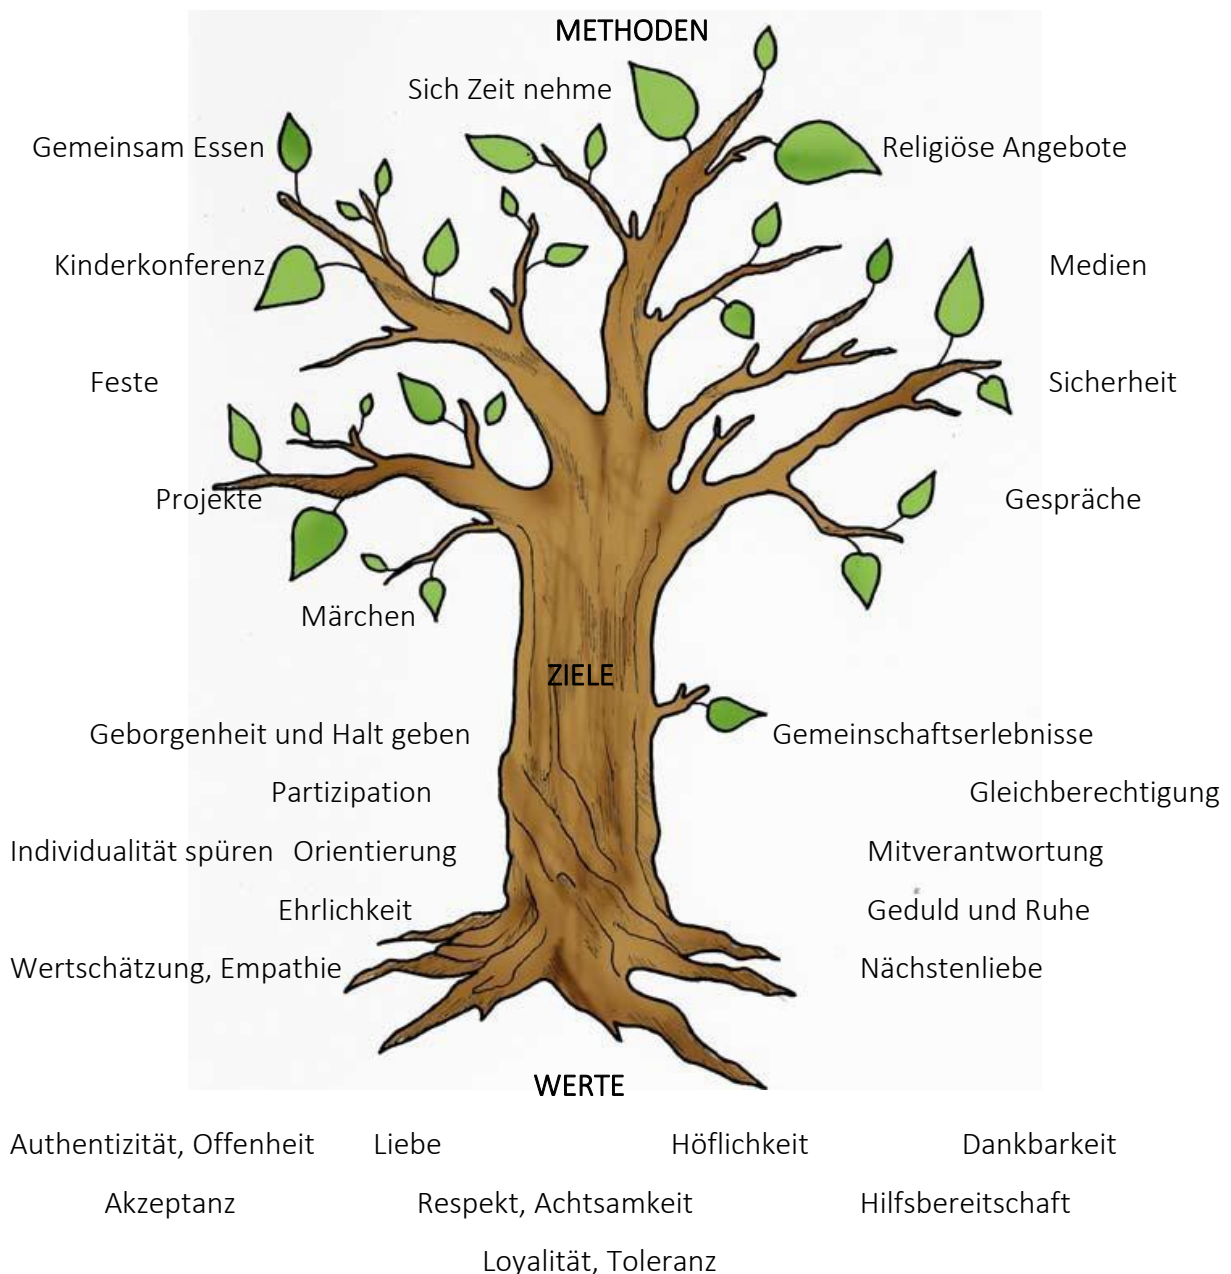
METHODEN

Sich Zeit nehme

Gemeinsam Essen

Religiöse Angebote

Kinderkonferenz

Medien

Feste

Sicherheit

Projekte

Gespräche

Märchen

ZIELE

Geborgenheit und Halt geben

Gemeinschaftserlebnisse

Partizipation

Gleichberechtigung

Individualität spüren Orientierung

Mitverantwortung

Ehrlichkeit

Geduld und Ruhe

Wertschätzung, Empathie

Nächstenliebe

WERTE

Authentizität, Offenheit Liebe Höflichkeit Dankbarkeit

Akzeptanz Respekt, Achtsamkeit Hilfsbereitschaft

Loyalität, Toleranz